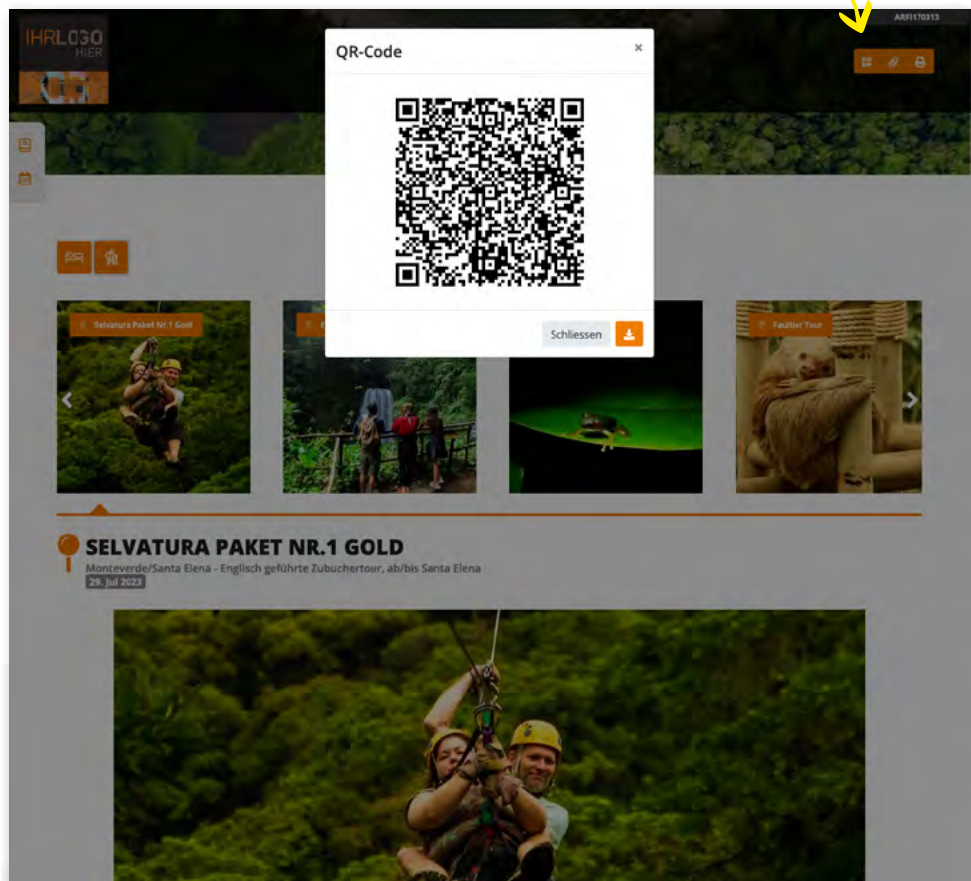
IHRLOGO
HIER

ARFI170313

QR-Code

×

Schliessen

Selvatura Paket Nr.1 Gold

Faultier Tour

SELVATURA PAKET NR.1 GOLD

Monteverde/Santa Elena - Englisch geführte Zubuchertour, ab/bis Santa Elena

29. Jul 2023